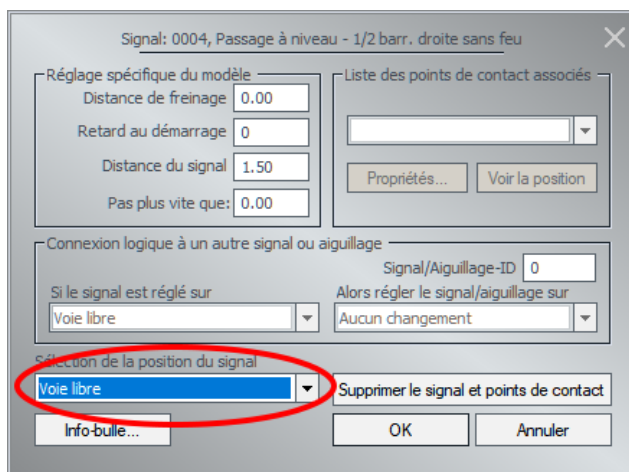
Signal: 0004, Passage à niveau - 1/2 barr. droite sans feu

Réglage spécifique du modèle

Distance de freinage 0.00

Retard au démarrage 0

Distance du signal 1.50

Pas plus vite que: 0.00

Liste des points de contact associés

Propriétés...

Voir la position

Connexion logique à un autre signal ou aiguillage

Signal/Aiguillage-ID 0

Si le signal est réglé sur

Voie libre

Alors régler le signal/aiguillage sur

Aucun changement

Sélection de la position du signal

Voie libre

Supprimer le signal et points de contact

Info-bulle...

OK

Annuler